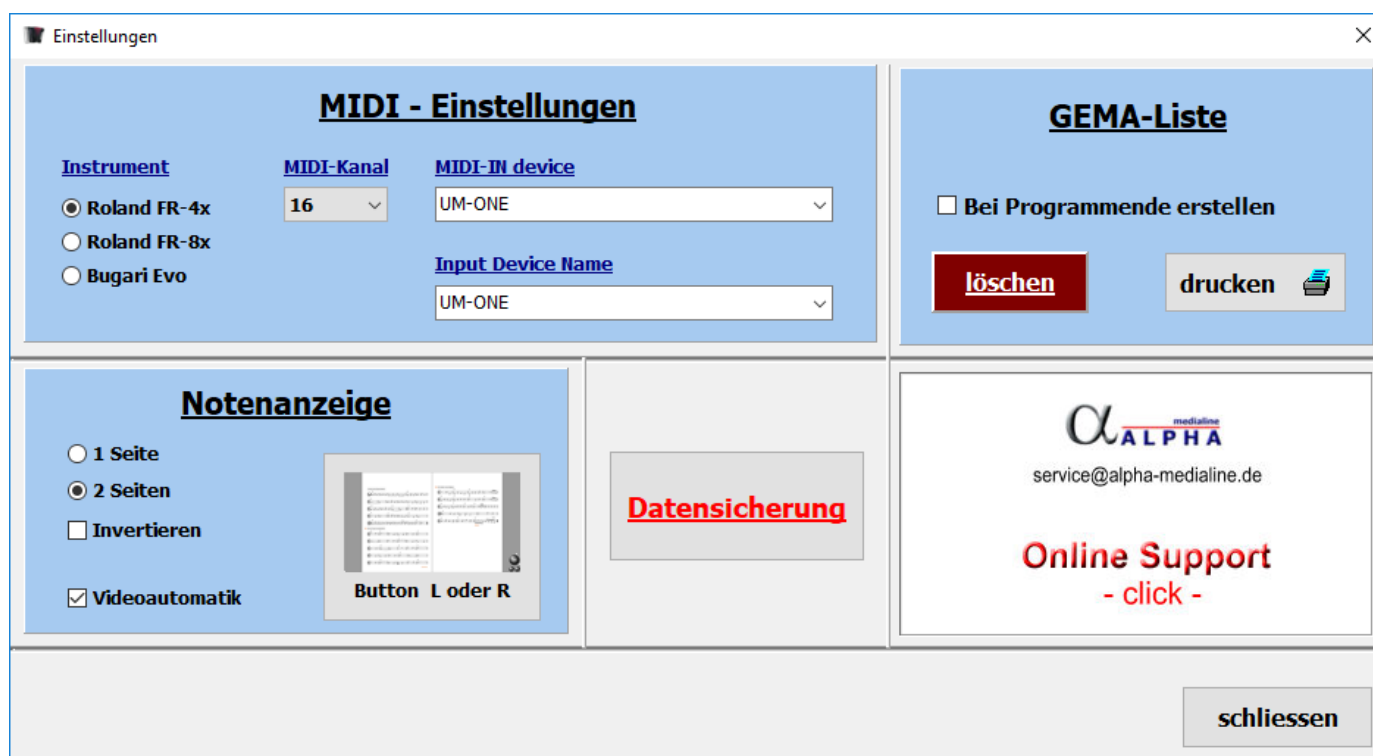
Einstellungen

MIDI - Einstellungen

Instrument
Roland FR-4x
Roland FR-8x
Bugari Evo

MIDI-Kanal
16

MIDI-IN device
UM-ONE

Input Device Name
UM-ONE

GEMA-Liste

Bei Programmende erstellen

löschen

drucken

Notenanzeige

1 Seite
2 Seiten
Invertieren

Videoautomatik

Button L oder R

Datensicherung

α medialine ALPHA

service@alpha-medialine.de

Online Support
- click -

schliessen